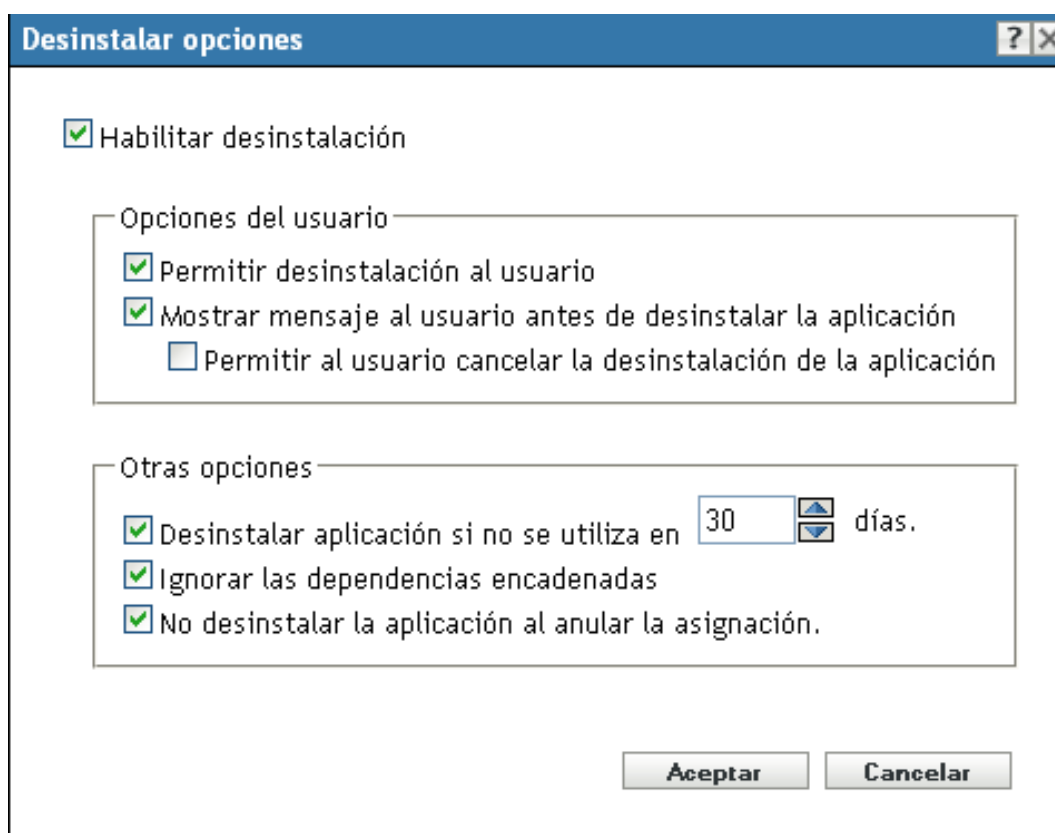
Desinstalar opciones

?

Habilitar desinstalación

Opciones del usuario

Permitir desinstalación al usuario

Mostrar mensaje al usuario antes de desinstalar la aplicación

Permitir al usuario cancelar la desinstalación de la aplicación

Otras opciones

Desinstalar aplicación si no se utiliza en 30 días.

Ignorar las dependencias encadenadas

No desinstalar la aplicación al anular la asignación.

Aceptar

Cancelar